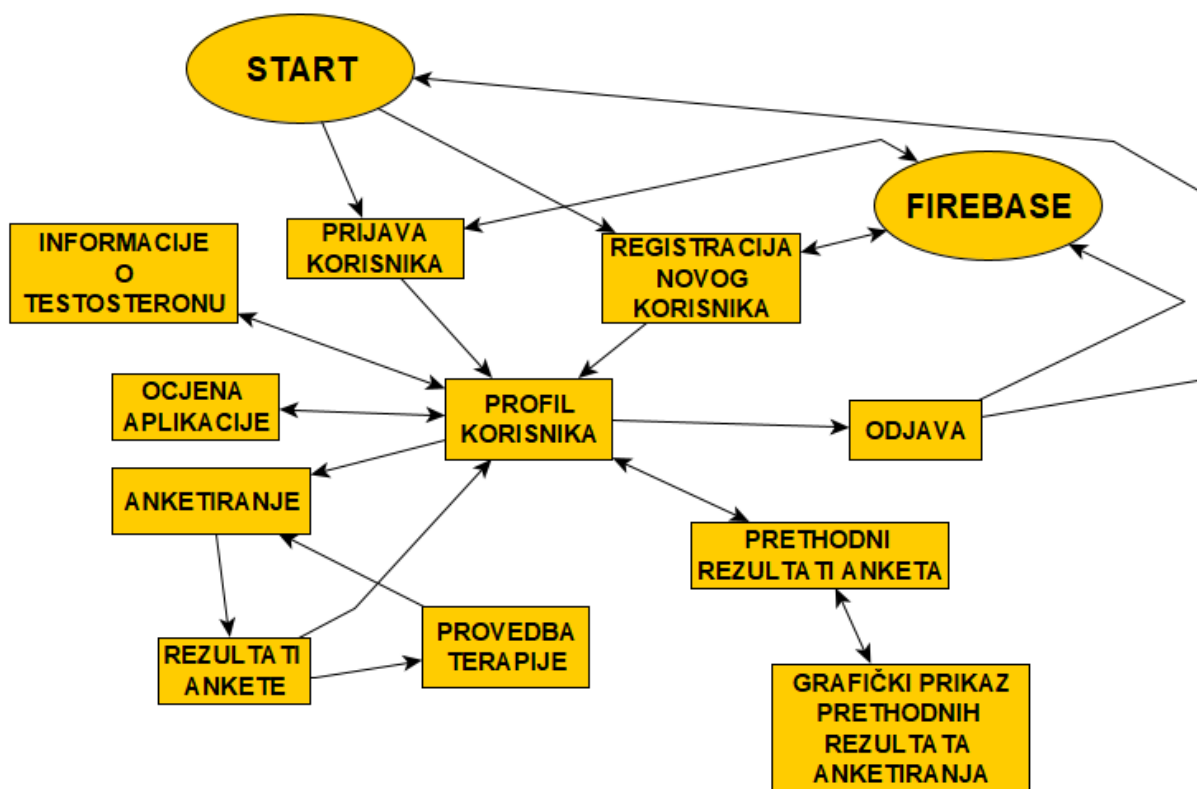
START

FIREBASE

INFORMACIJE O TESTOSTERONU

PRIJAVA KORISNIKA

REGISTRACIJA NOVOG KORISNIKA

OCJENA APLIKACIJE

PROFIL KORISNIKA

ODJAVA

ANKETIRANJE

PRETHODNI REZULTATI ANKETA

REZULTATI ANKETE

PROVEDBA TERAPIJE

GRAFIČKI PRIKAZ PRETHODNIH REZULTATA ANKETIRANJA